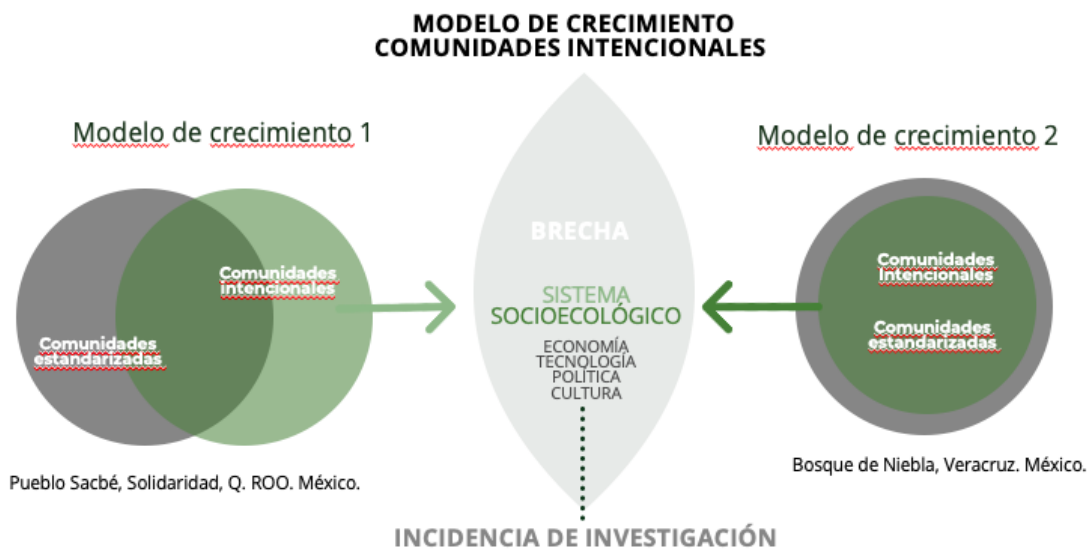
MODELO DE CRECIMIENTO
COMUNIDADES INTENCIONALES

Modelo de crecimiento 1

Comunidades intencionales

Comunidades estandarizadas

Pueblo Sacbé, Solidaridad, Q. ROO. México.

BRECHA

SISTEMA
SOCIOECOLÓGICO

ECONOMÍA
TECNOLOGÍA
POLÍTICA
CULTURA

INCIDENCIA DE INVESTIGACIÓN

Modelo de crecimiento 2

Comunidades Intencionales

Comunidades estandarizadas

Bosque de Niebla, Veracruz. México.